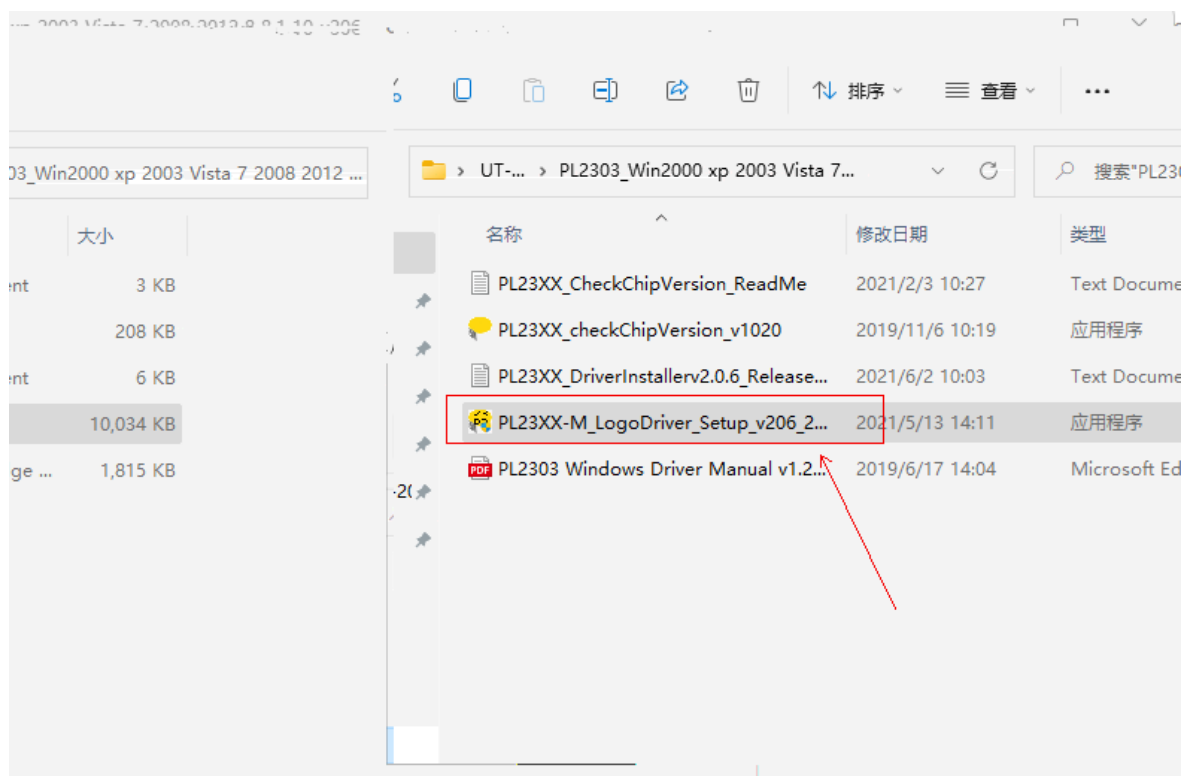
xp 2003 Vista 7 2008 2012 8 8.1 10 v206

排序 查看 ...

03_Win2000 xp 2003 Vista 7 2008 2012 ...

UT-... > PL2303_Win2000 xp 2003 Vista 7...

搜索"PL230

大小
ent 3 KB
208 KB
ent 6 KB
10,034 KB
ge ... 1,815 KB

| 名称 | 修改日期 | 类型 |
|---|---|---|
| PL23XX_CheckChipVersion_ReadMe | 2021/2/3 10:27 | Text Docume |
| PL23XX_checkChipVersion_v1020 | 2019/11/6 10:19 | 应用程序 |
| PL23XX_DriverInstallerv2.0.6_Release... | 2021/6/2 10:03 | Text Docume |
| PL23XX-M_LogoDriver_Setup_v206_2... | 2021/5/13 14:11 | 应用程序 |
| PL2303 Windows Driver Manual v1.2... | 2019/6/17 14:04 | Microsoft Ed |

-20